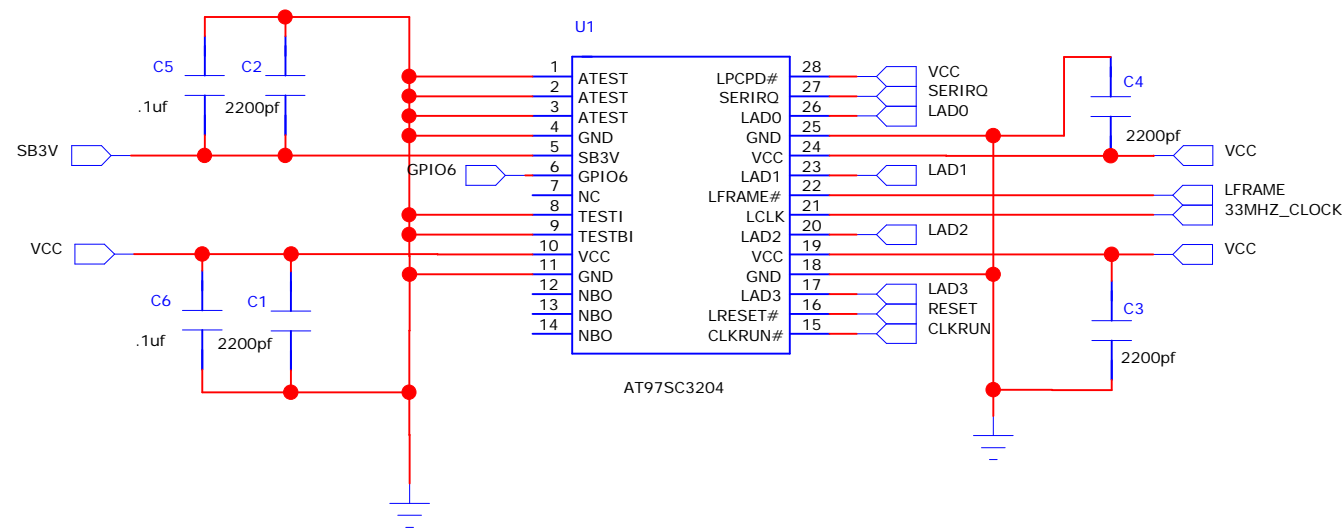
U1

C5
C2
.1uf
2200pf
SB3V
GPIO6
VCC
C6
C1
.1uf
2200pf

1 ATEST
2 ATEST
3 ATEST
4 GND
5 SB3V
6 GPIO6
7 NC
8 TESTI
9 TESTBI
10 VCC
11 GND
12 NBO
13 NBO
14 NBO

LPCPD# 28
SERIRQ 27
LAD0 26
GND 25
VCC 24
LAD1 23
LFRAME# 22
LCLK 21
LAD2 20
VCC 19
GND 18
LAD3 17
LRESET# 16
CLKRUN# 15

AT97SC3204

VCC
SERIRQ
LAD0
LAD1
LFRAME
33MHZ_CLOCK
LAD2
LAD3
RESET
CLKRUN
C4
2200pf
VCC
VCC
C3
2200pf